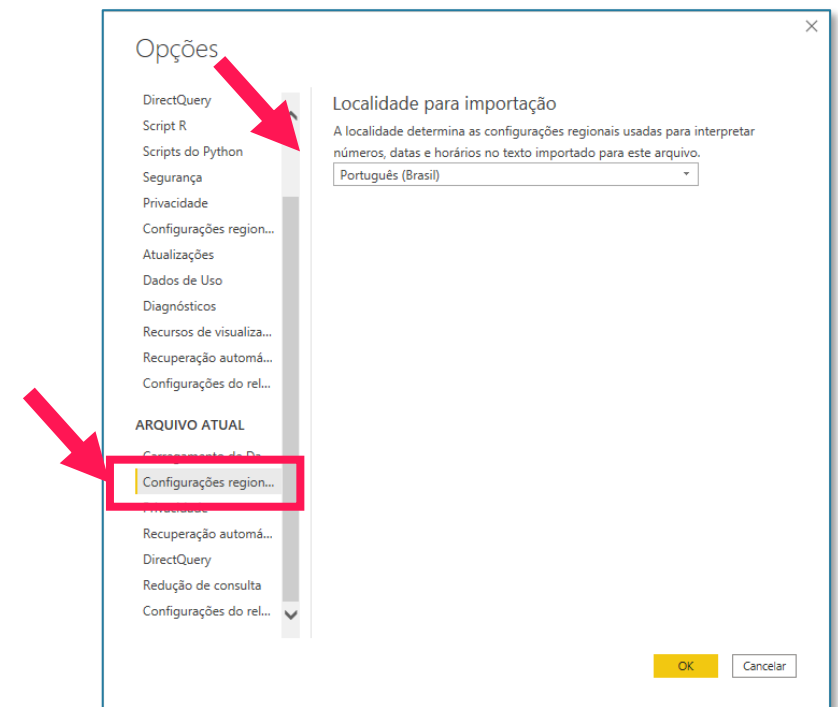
Opções

DirectQuery
Script R
Scripts do Python
Segurança
Privacidade
Configurações region...
Atualizações
Dados de Uso
Diagnósticos
Recursos de visualiza...
Recuperação automá...
Configurações do rel...

ARQUIVO ATUAL

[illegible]
Configurações region...
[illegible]
Recuperação automá...
DirectQuery
Redução de consulta
Configurações do rel...

Localidade para importação

A localidade determina as configurações regionais usadas para interpretar números, datas e horários no texto importado para este arquivo.

Português (Brasil)

OK
Cancelar